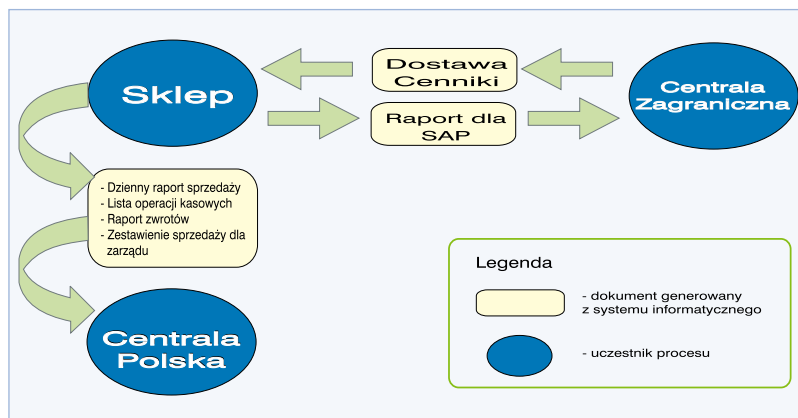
Sklep

Dostawa
Cenniki

Raport dla
SAP

Centrala
Zagraniczna

- Dzienny raport sprzedaży
- Lista operacji kasowych
- Raport zwrotów
- Zestawienie sprzedaży dla zarządu

Centrala
Polska

Legenda

- dokument generowany z systemu informatycznego

- uczestnik procesu